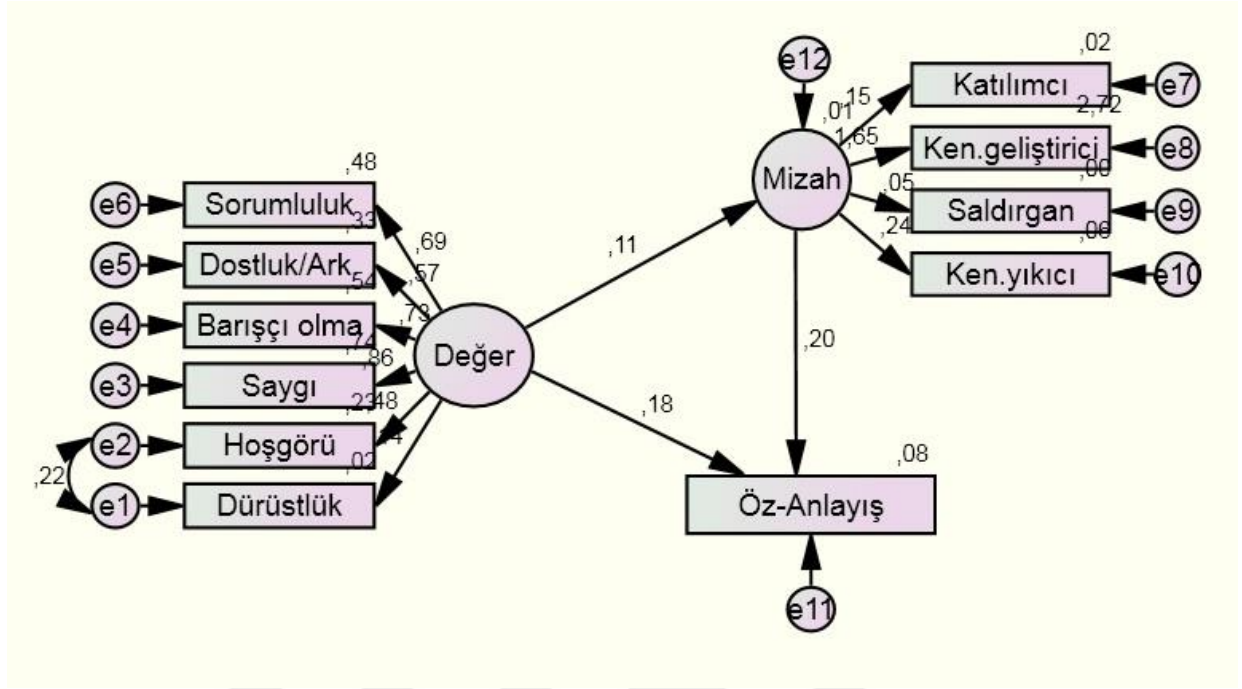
e12
,02
Katılımcı
e7
,01
,15
2,72
1,65
Ken.geliştirici
e8
Mizah
,05
,00
Saldırgan
e9
,24
,00
Ken.yıkıcı
e10
,48
e6
Sorumluluk
,33
,69
e5
Dostluk/Ark
,57
,54
,11
e4
Barışçı olma
,73
,20
,74
,86
e3
Saygı
Değer
,23
,48
,18
,08
e2
Hoşgörü
,14
,22
,02
e1
Dürüstlük
Öz-Anlayış
e11